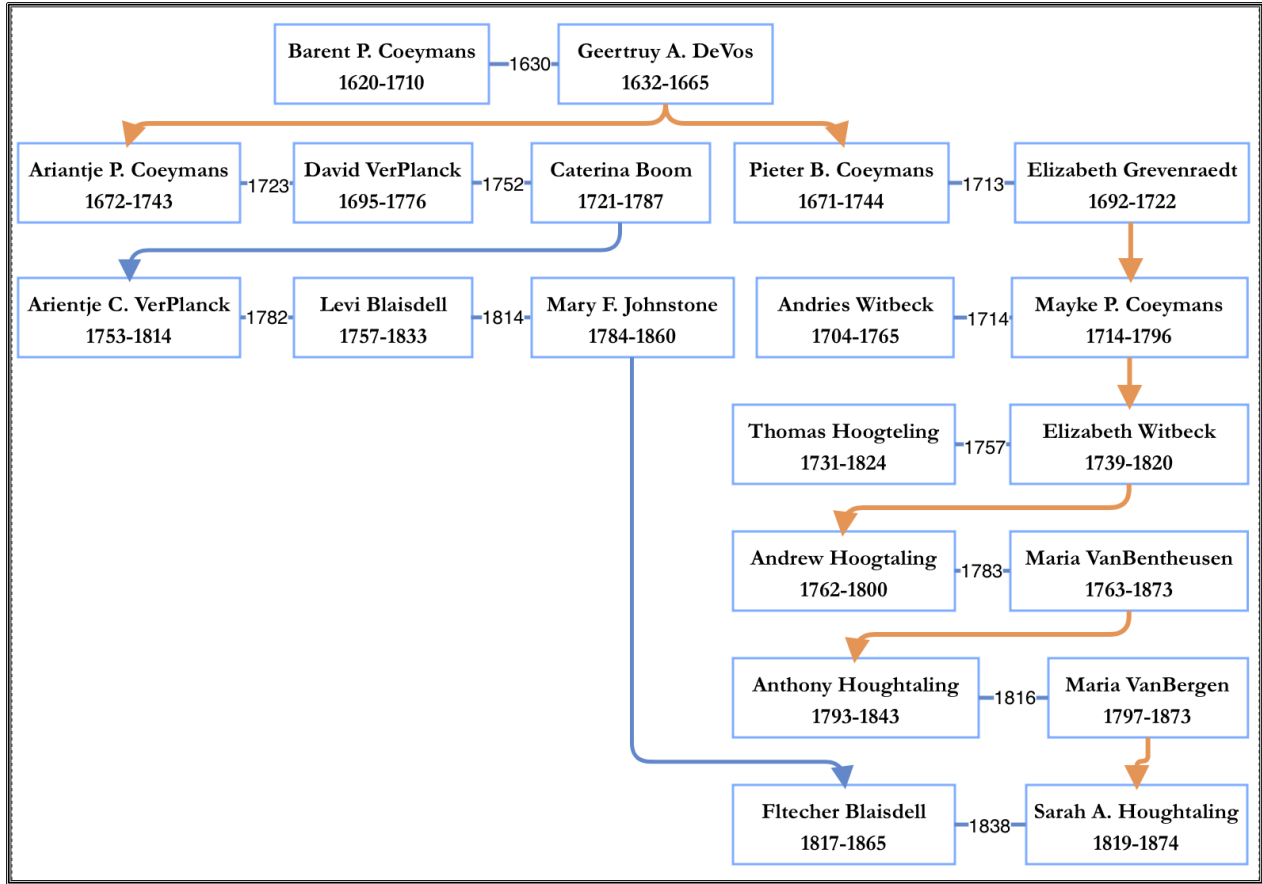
Barent P. Coeymans
1620-1710

1630

Geertruy A. DeVos
1632-1665

Ariantje P. Coeymans
1672-1743

1723

David VerPlanck
1695-1776

1752

Caterina Boom
1721-1787

Pieter B. Coeymans
1671-1744

1713

Elizabeth Grevenraedt
1692-1722

Arientje C. VerPlanck
1753-1814

1782

Levi Blaisdell
1757-1833

1814

Mary F. Johnstone
1784-1860

Andries Witbeck
1704-1765

1714

Mayke P. Coeymans
1714-1796

Thomas Hoogteling
1731-1824

1757

Elizabeth Witbeck
1739-1820

Andrew Hoogtaling
1762-1800

1783

Maria VanBentheusen
1763-1873

Anthony Houghtaling
1793-1843

1816

Maria VanBergen
1797-1873

Fltecher Blaisdell
1817-1865

1838

Sarah A. Houghtaling
1819-1874